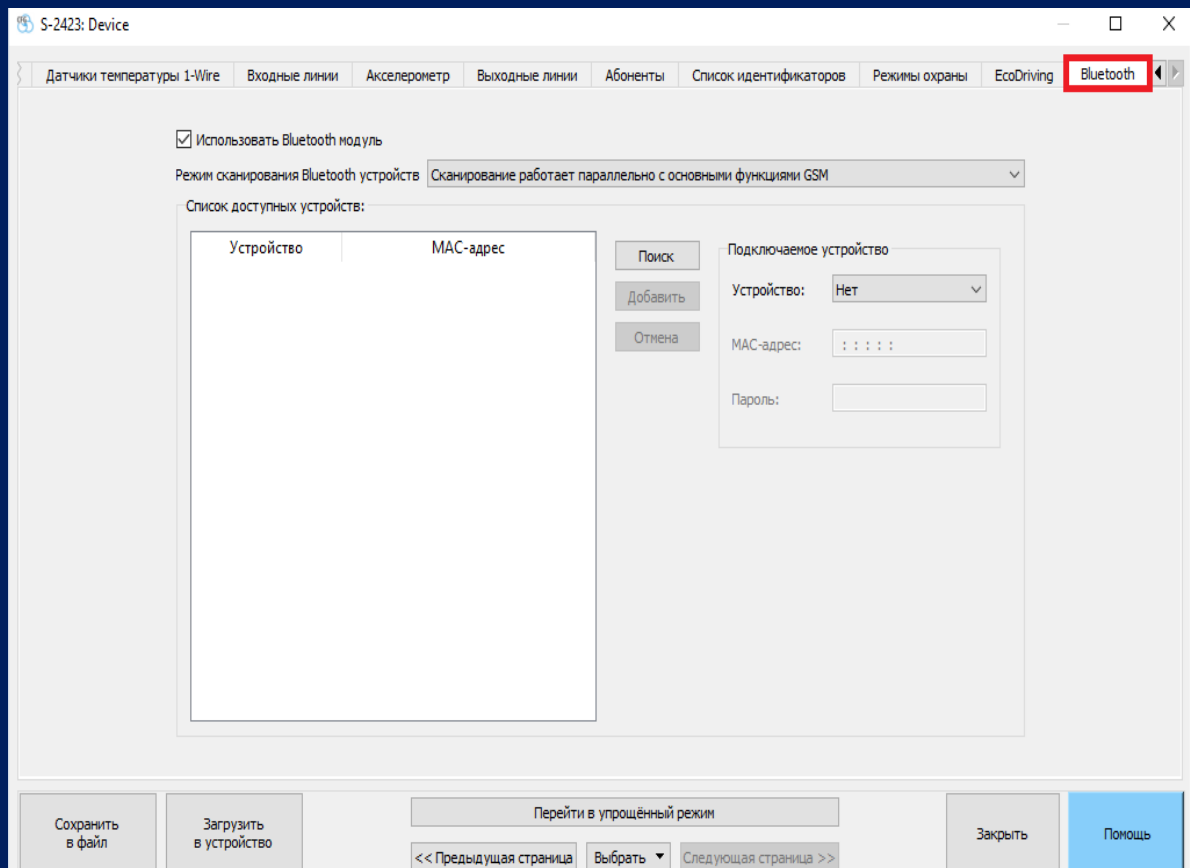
S-2423: Device

Датчики температуры 1-Wire | Входные линии | Акселерометр | Выходные линии | Абоненты | Список идентификаторов | Режимы охраны | EcoDriving | Bluetooth

Использовать Bluetooth модуль

Режим сканирования Bluetooth устройств: Сканирование работает параллельно с основными функциями GSM

Список доступных устройств:

| Устройство | MAC-адрес |
|---|---|

Поиск
Добавить
Отмена

Подключаемое устройство
Устройство: Нет
MAC-адрес: : : : : :
Пароль:

Сохранить в файл
Загрузить в устройство
Перейти в упрощённый режим
<< Предыдущая страница
Выбрать
Следующая страница >>
Закрыть
Помощь